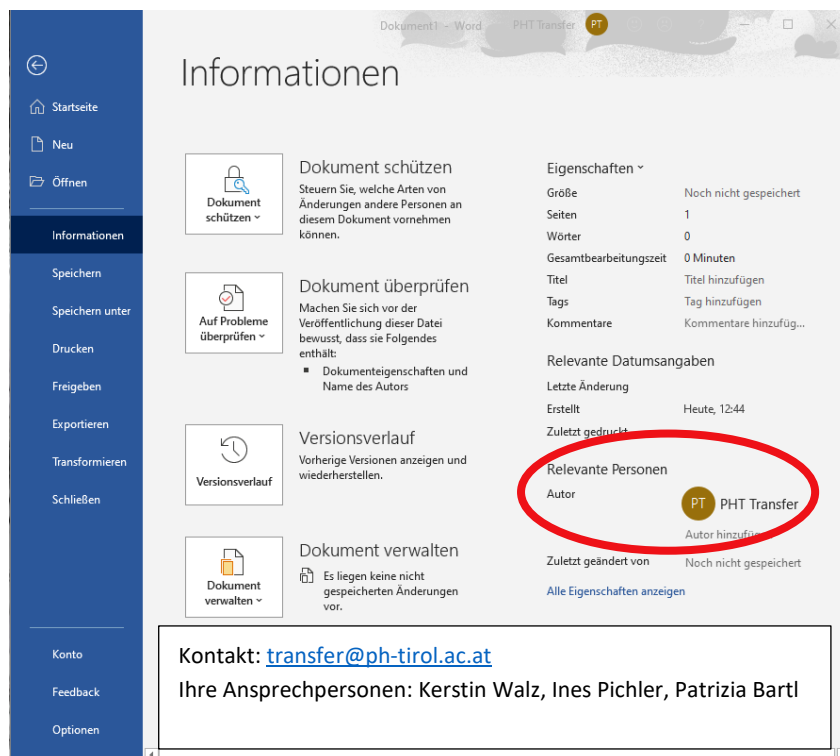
Dokument1 - Word PHT Transfer PT

Startseite
Neu
Öffnen
Informationen
Speichern
Speichern unter
Drucken
Freigeben
Exportieren
Transformieren
Schließen
Konto
Feedback
Optionen

Informationen

Dokument schützen
Dokument schützen
Steuern Sie, welche Arten von Änderungen andere Personen an diesem Dokument vornehmen können.

Auf Probleme überprüfen
Dokument überprüfen
Machen Sie sich vor der Veröffentlichung dieser Datei bewusst, dass sie Folgendes enthält:
▪ Dokumenteigenschaften und Name des Autors

Versionsverlauf
Versionsverlauf
Vorherige Versionen anzeigen und wiederherstellen.

Dokument verwalten
Dokument verwalten
Es liegen keine nicht gespeicherten Änderungen vor.

Eigenschaften
| | |
|---|---|
| Größe | Noch nicht gespeichert |
| Seiten | 1 |
| Wörter | 0 |
| Gesamtbearbeitungszeit | 0 Minuten |
| Titel | Titel hinzufügen |
| Tags | Tag hinzufügen |
| Kommentare | Kommentare hinzufüg... |

Relevante Datumsangaben
| | |
|---|---|
| Letzte Änderung | |
| Erstellt | Heute, 12:44 |
| Zuletzt gedruckt | |

Relevante Personen
Autor PT PHT Transfer
Autor hinzufü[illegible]
Zuletzt geändert von Noch nicht gespeichert
Alle Eigenschaften anzeigen

Kontakt: transfer@ph-tirol.ac.at
Ihre Ansprechpersonen: Kerstin Walz, Ines Pichler, Patrizia Bartl